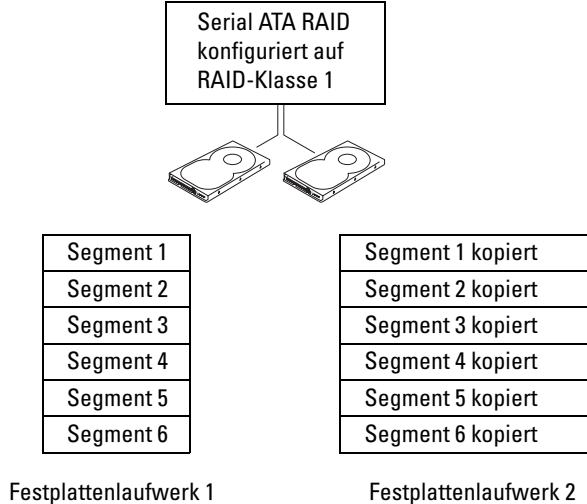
Serial ATA RAID konfiguriert auf RAID-Klasse 1

| Segment 1 |
|---|
| Segment 2 |
| Segment 3 |
| Segment 4 |
| Segment 5 |
| Segment 6 |

Festplattenlaufwerk 1

| Segment 1 kopiert |
|---|
| Segment 2 kopiert |
| Segment 3 kopiert |
| Segment 4 kopiert |
| Segment 5 kopiert |
| Segment 6 kopiert |

Festplattenlaufwerk 2